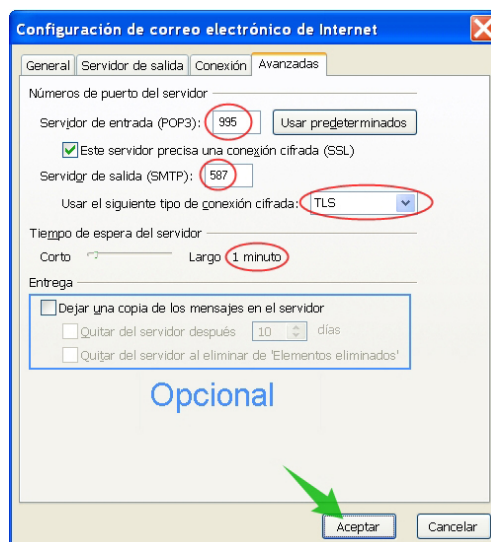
Configuración de correo electrónico de Internet

General | Servidor de salida | Conexión | Avanzadas

Números de puerto del servidor

Servidor de entrada (POP3): 995 Usar predeterminados

Este servidor precisa una conexión cifrada (SSL)

Servidor de salida (SMTP): 587

Usar el siguiente tipo de conexión cifrada: TLS

Tiempo de espera del servidor

Corto Largo 1 minuto

Entrega

Dejar una copia de los mensajes en el servidor

Quitar del servidor después 10 días

Quitar del servidor al eliminar de 'Elementos eliminados'

Opcional

Aceptar Cancelar